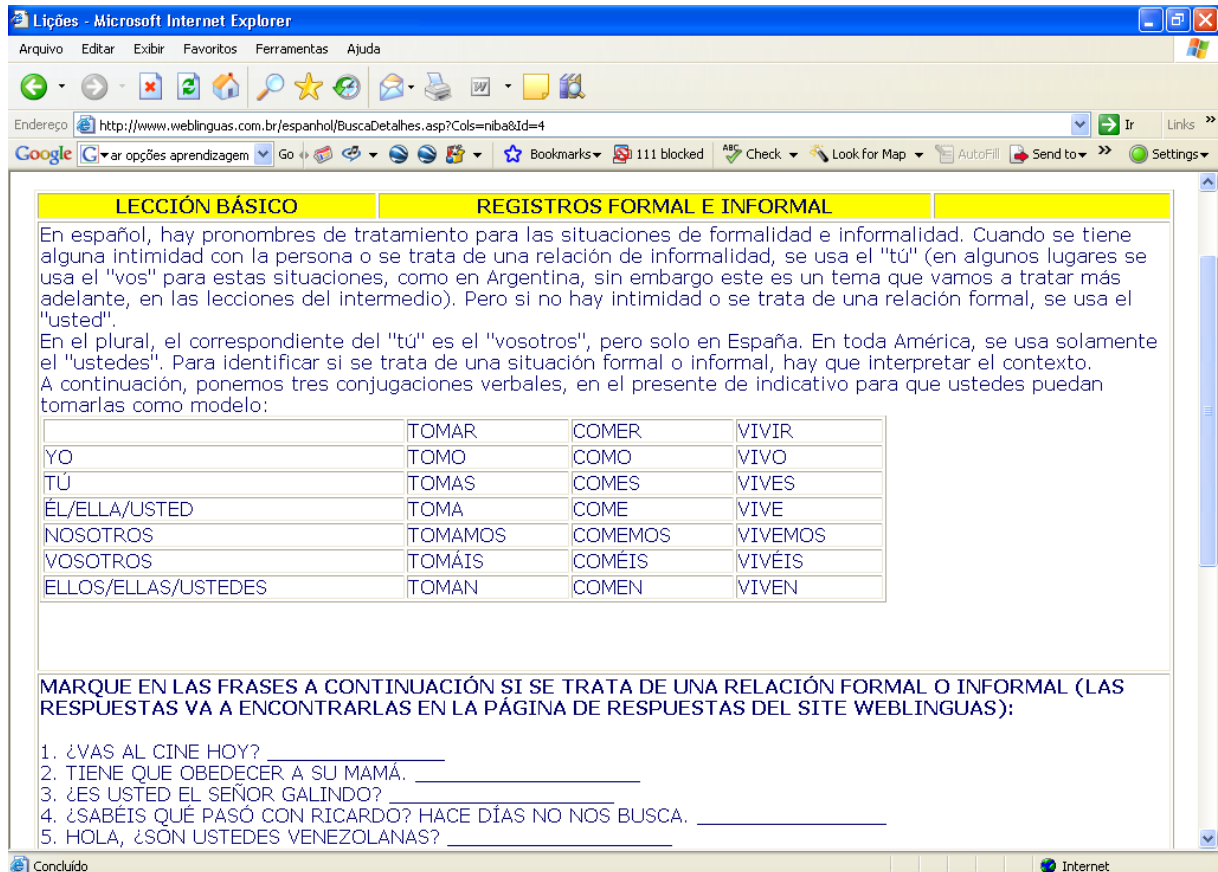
Lições - Microsoft Internet Explorer

Arquivo Editar Exibir Favoritos Ferramentas Ajuda

Endereço http://www.weblinguas.com.br/espanhol/BuscaDetalhes.asp?Cols=niba&Id=4 Ir Links

Google ar opções aprendizagem Go Bookmarks 111 blocked Check Look for Map AutoFill Send to Settings

| LECCIÓN BÁSICO | REGISTROS FORMAL E INFORMAL | |
|---|---|---|

En español, hay pronombres de tratamiento para las situaciones de formalidad e informalidad. Cuando se tiene alguna intimidad con la persona o se trata de una relación de informalidad, se usa el "tú" (en algunos lugares se usa el "vos" para estas situaciones, como en Argentina, sin embargo este es un tema que vamos a tratar más adelante, en las lecciones del intermedio). Pero si no hay intimidad o se trata de una relación formal, se usa el "usted".
En el plural, el correspondiente del "tú" es el "vosotros", pero solo en España. En toda América, se usa solamente el "ustedes". Para identificar si se trata de una situación formal o informal, hay que interpretar el contexto.
A continuación, ponemos tres conjugaciones verbales, en el presente de indicativo para que ustedes puedan tomarlas como modelo:

| | TOMAR | COMER | VIVIR |
|---|---|---|---|
| YO | TOMO | COMO | VIVO |
| TÚ | TOMAS | COMES | VIVES |
| ÉL/ELLA/USTED | TOMA | COME | VIVE |
| NOSOTROS | TOMAMOS | COMEMOS | VIVEMOS |
| VOSOTROS | TOMÁIS | COMÉIS | VIVÉIS |
| ELLOS/ELLAS/USTEDES | TOMAN | COMEN | VIVEN |

MARQUE EN LAS FRASES A CONTINUACIÓN SI SE TRATA DE UNA RELACIÓN FORMAL O INFORMAL (LAS RESPUESTAS VA A ENCONTRARLAS EN LA PÁGINA DE RESPUESTAS DEL SITE WEBLINGUAS):

1. ¿VAS AL CINE HOY? ________________
2. TIENE QUE OBEDECER A SU MAMÁ. ____________________
3. ¿ES USTED EL SEÑOR GALINDO? ____________________
4. ¿SABÉIS QUÉ PASÓ CON RICARDO? HACE DÍAS NO NOS BUSCA. ________________
5. HOLA, ¿SON USTEDES VENEZOLANAS? ____________________

Concluído Internet